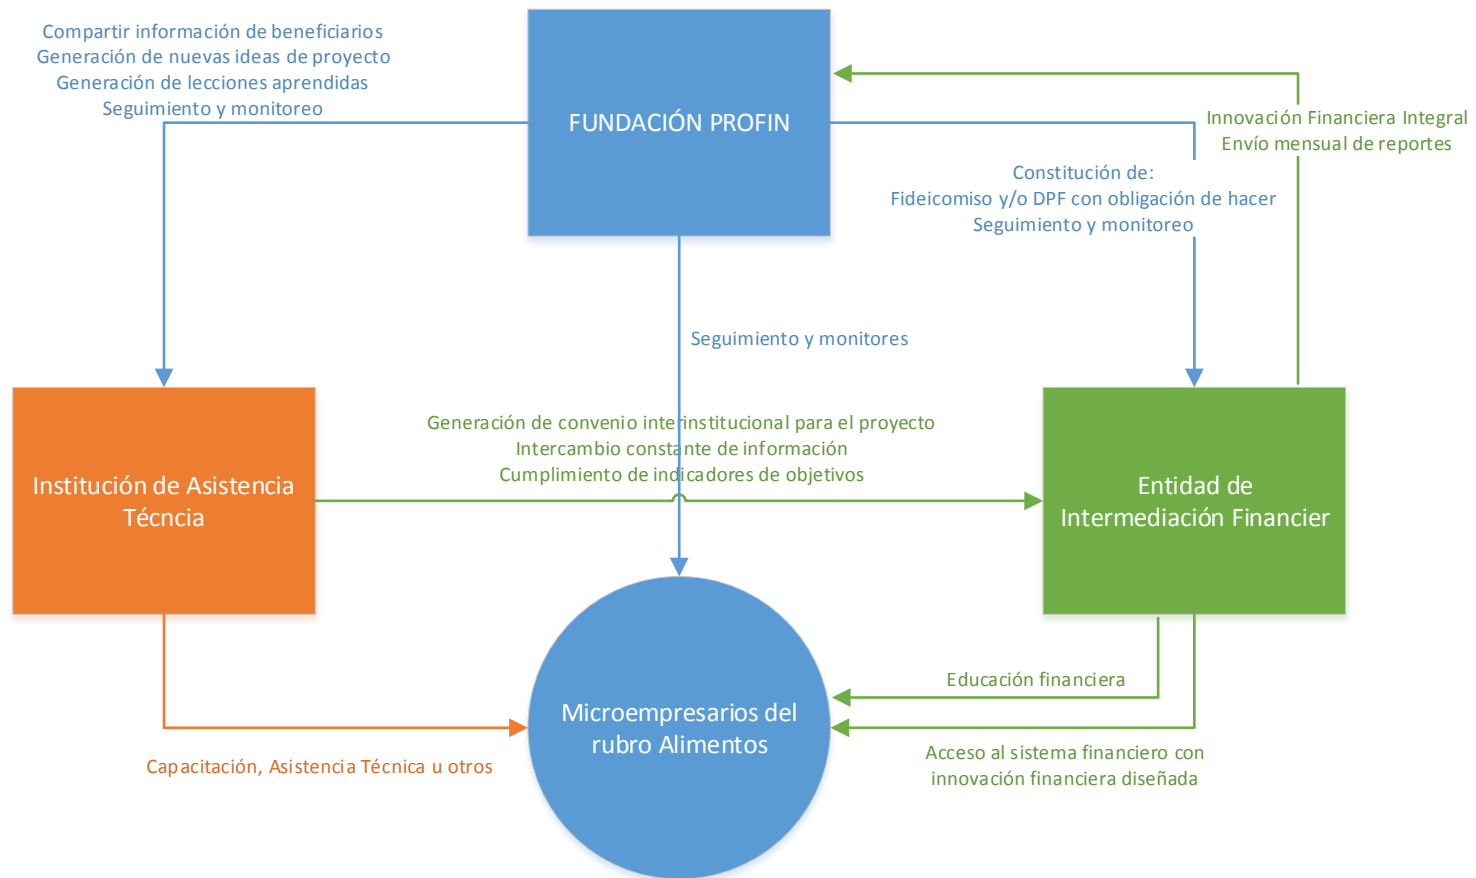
Compartir información de beneficiarios
Generación de nuevas ideas de proyecto
Generación de lecciones aprendidas
Seguimiento y monitoreo

FUNDACIÓN PROFIN

Innovación Financiera Integral
Envío mensual de reportes

Constitución de:
Fideicomiso y/o DPF con obligación de hacer
Seguimiento y monitoreo

Seguimiento y monitores

Institución de Asistencia Técncia

Generación de convenio interinstitucional para el proyecto
Intercambio constante de información
Cumplimiento de indicadores de objetivos

Entidad de Intermediación Financier

Educación financiera

Microempresarios del rubro Alimentos

Capacitación, Asistencia Técnica u otros

Acceso al sistema financiero con innovación financiera diseñada